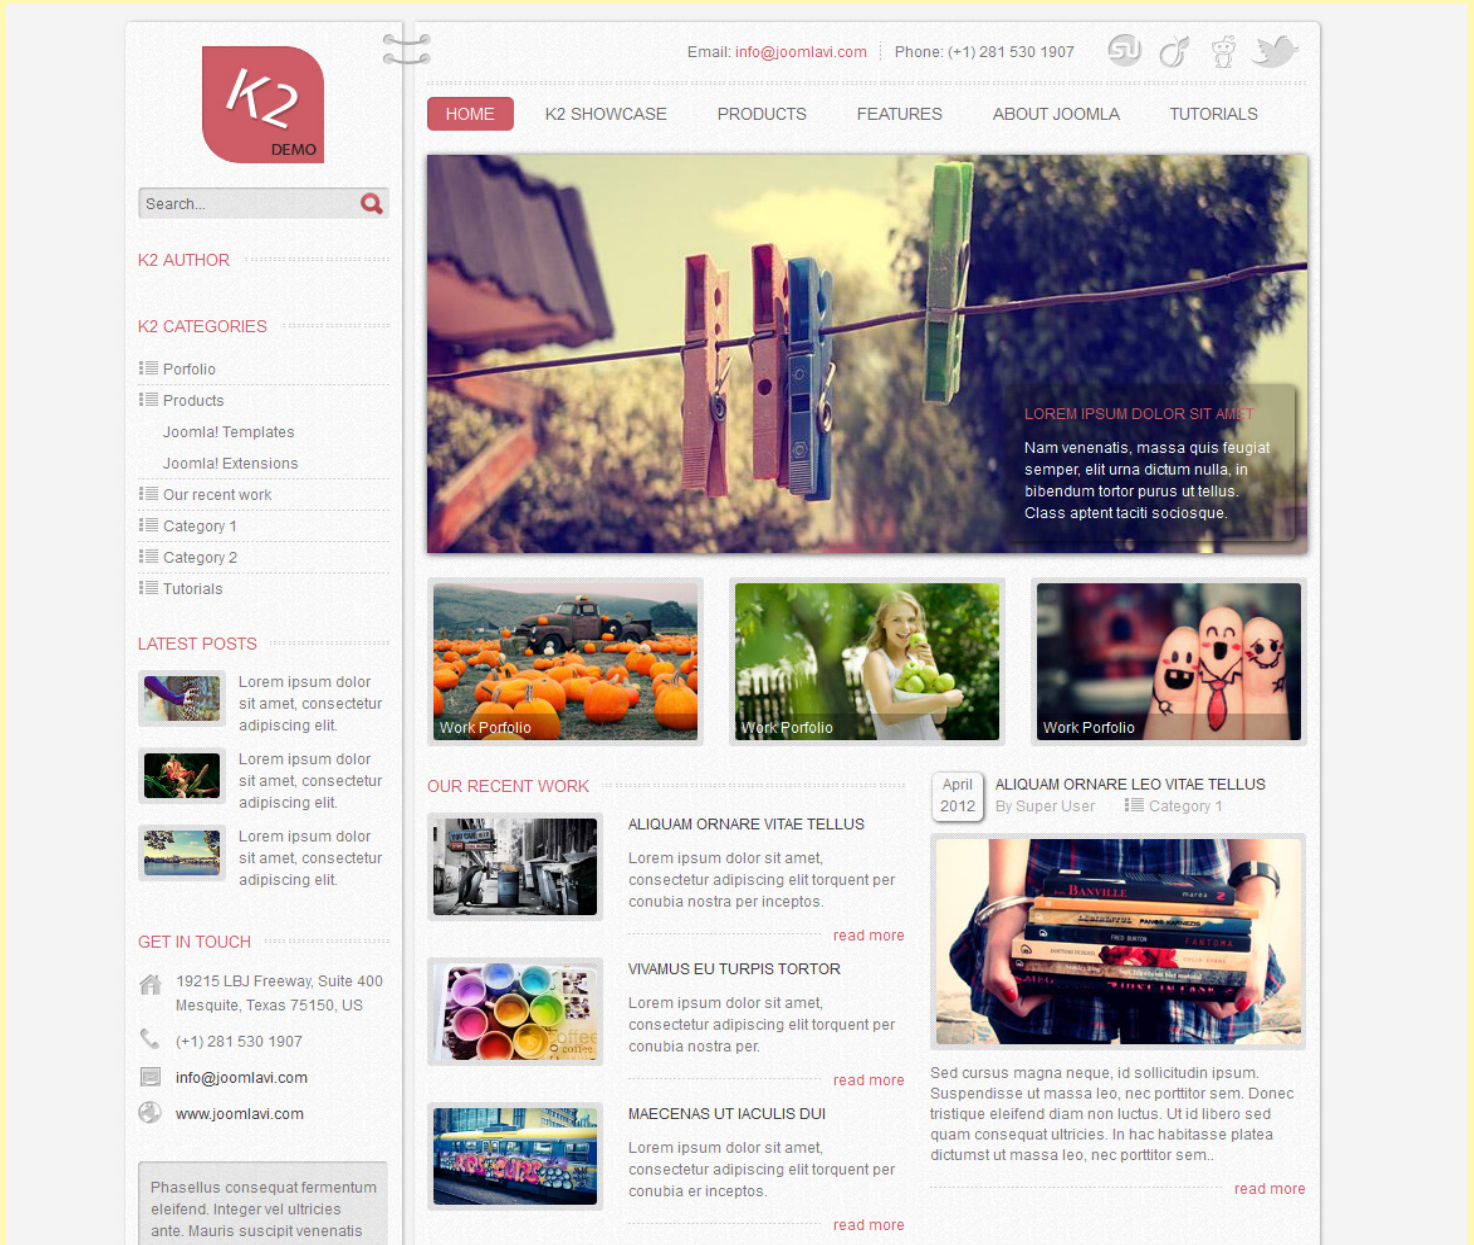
K2
DEMO

Search...

K2 AUTHOR

K2 CATEGORIES

Porfolio
Products
Joomla! Templates
Joomla! Extensions
Our recent work
Category 1
Category 2
Tutorials

LATEST POSTS

Lorem ipsum dolor sit amet, consectetur adipiscing elit.

Lorem ipsum dolor sit amet, consectetur adipiscing elit.

Lorem ipsum dolor sit amet, consectetur adipiscing elit.

GET IN TOUCH

19215 LBJ Freeway, Suite 400 Mesquite, Texas 75150, US

(+1) 281 530 1907

info@joomlavi.com

www.joomlavi.com

Phasellus consequat fermentum eleifend. Integer vel ultricies ante. Mauris suscipit venenatis

Email: info@joomlavi.com Phone: (+1) 281 530 1907

HOME K2 SHOWCASE PRODUCTS FEATURES ABOUT JOOMLA TUTORIALS

LOREM IPSUM DOLOR SIT AMET

Nam venenatis, massa quis feugiat semper, elit urna dictum nulla, in bibendum tortor purus ut tellus. Class aptent taciti sociosque.

Work Porfolio

Work Porfolio

Work Porfolio

OUR RECENT WORK

ALIQUAM ORNARE VITAE TELLUS

Lorem ipsum dolor sit amet, consectetur adipiscing elit torquent per conubia nostra per inceptos.

read more

VIVAMUS EU TURPIS TORTOR

Lorem ipsum dolor sit amet, consectetur adipiscing elit torquent per conubia nostra per.

read more

MAECENAS UT IACULIS DUI

Lorem ipsum dolor sit amet, consectetur adipiscing elit torquent per conubia er inceptos.

read more

April 2012

ALIQUAM ORNARE LEO VITAE TELLUS

By Super User Category 1

Sed cursus magna neque, id sollicitudin ipsum. Suspendisse ut massa leo, nec porttitor sem. Donec tristique eleifend diam non luctus. Ut id libero sed quam consequat ultricies. In hac habitasse platea dictumst ut massa leo, nec porttitor sem..

read more